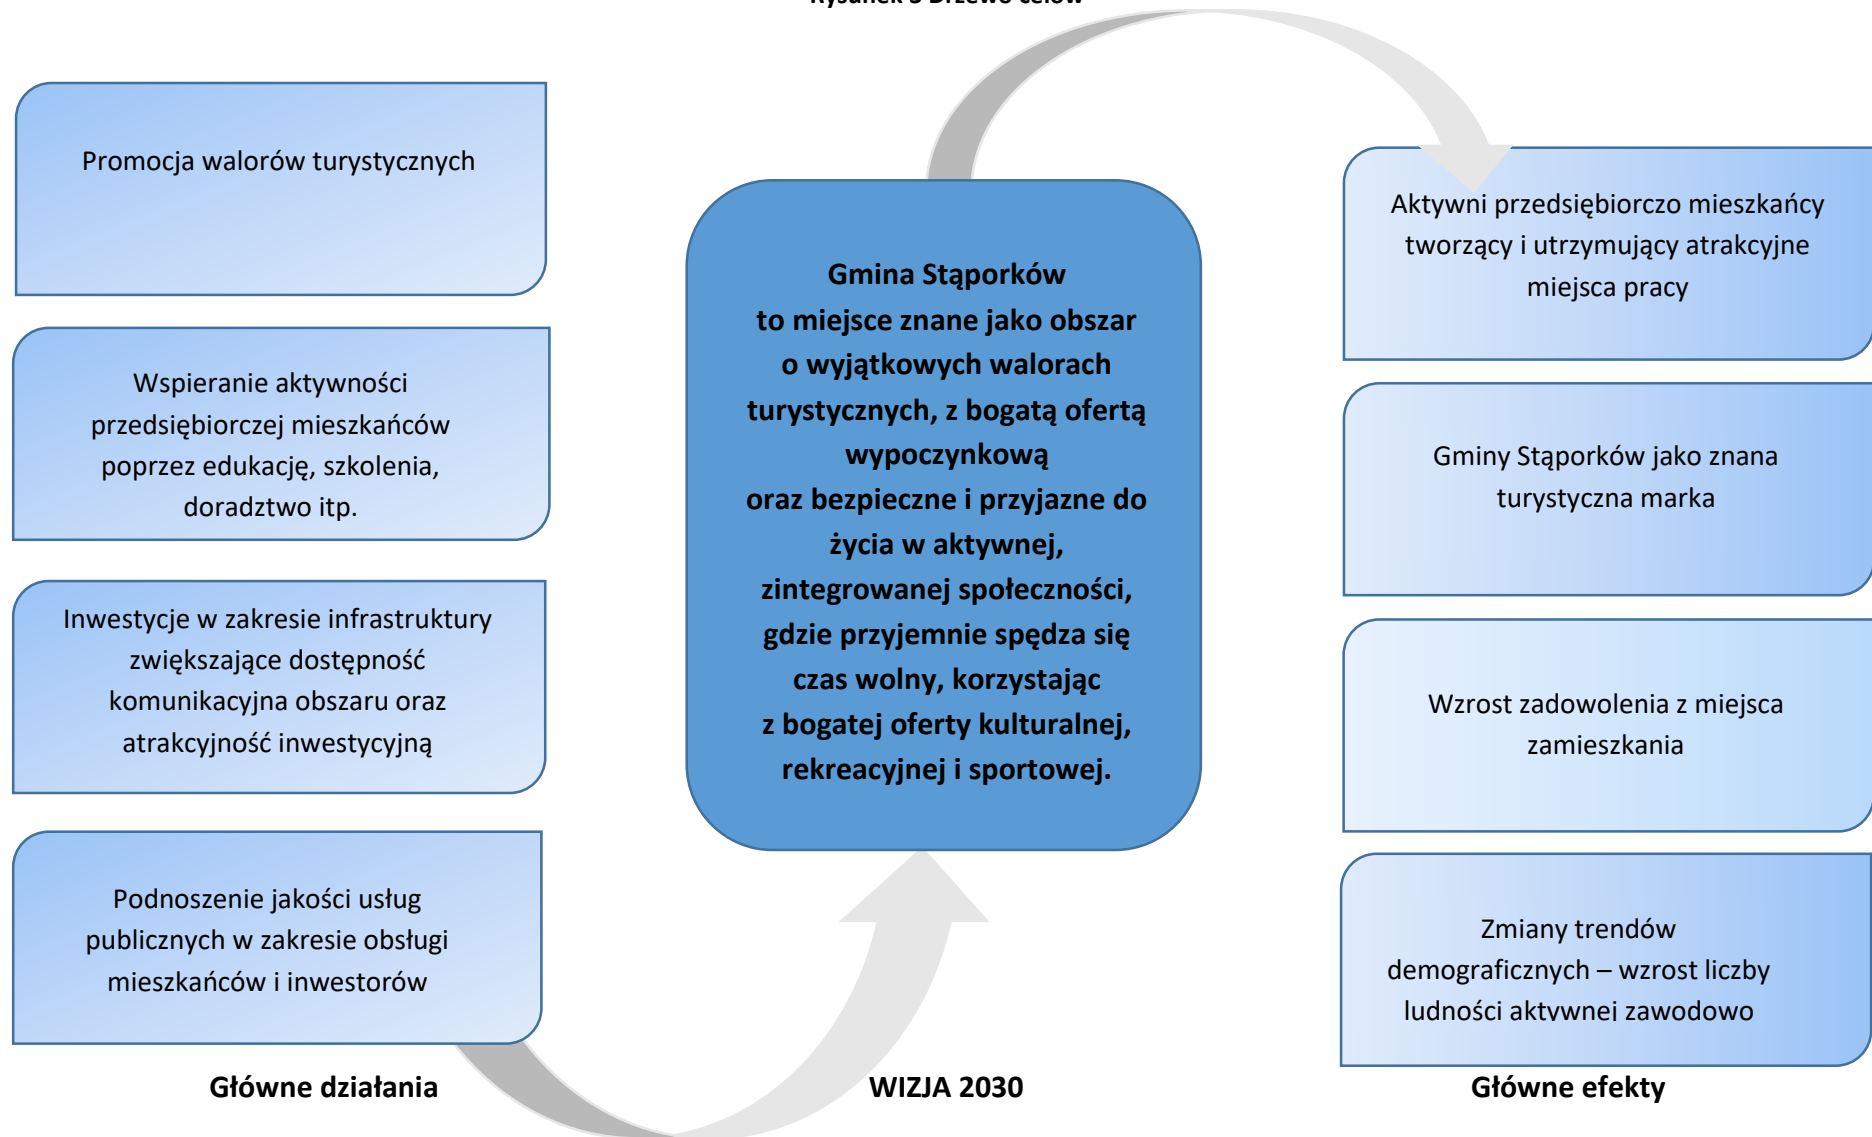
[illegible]

Promocja walorów turystycznych

Wspieranie aktywności przedsiębiorczej mieszkańców poprzez edukację, szkolenia, doradztwo itp.

Inwestycje w zakresie infrastruktury zwiększające dostępność komunikacyjna obszaru oraz atrakcyjność inwestycyjną

Podnoszenie jakości usług publicznych w zakresie obsługi mieszkańców i inwestorów

Gmina Stąporków
to miejsce znane jako obszar o wyjątkowych walorach turystycznych, z bogatą ofertą wypoczynkową
oraz bezpieczne i przyjazne do życia w aktywnej, zintegrowanej społeczności, gdzie przyjemnie spędza się czas wolny, korzystając z bogatej oferty kulturalnej, rekreacyjnej i sportowej.

Aktywni przedsiębiorczo mieszkańcy tworzący i utrzymujący atrakcyjne miejsca pracy

Gminy Stąporków jako znana turystyczna marka

Wzrost zadowolenia z miejsca zamieszkania

Zmiany trendów demograficznych – wzrost liczby ludności aktywnej zawodowo

Główne działania

WIZJA 2030

Główne efekty